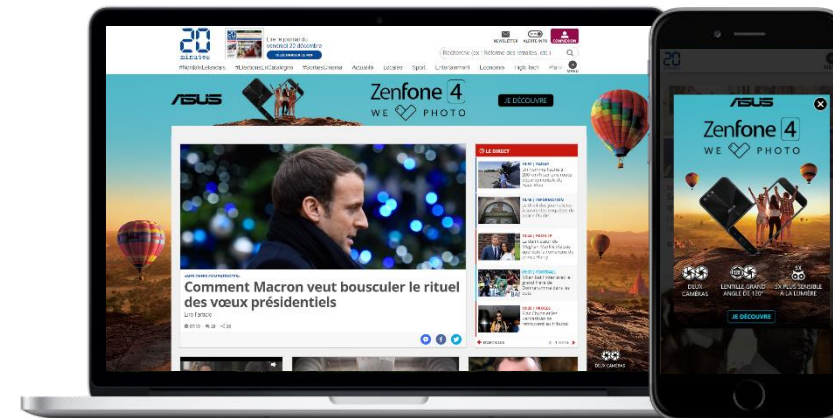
20 minutes

Lire le journal du vendredi 22 décembre

NEWSLETTER ALERTE INFO CONNEXION

Recherche (ex : Hôtel des retraites, etc.)

#RentréeLittéraire #ÉlectionsEnCatalogne #SortiesCinéma Actualité Locales Sport Entertainment Économie High-Tech Planète

ASUS

Zenfone 4
WE PHOTO

JE DÉCOUVRE

LE DIRECT

Comment Macron veut bousculer le rituel des vœux présidentiels

Lire l'article

DEUX CAMÉRAS

ASUS

Zenfone 4
WE PHOTO

DEUX CAMÉRAS

LENTILLE GRAND ANGLE DE 120°

3X PLUS SENSIBLE À LA LUMIÈRE

JE DÉCOUVRE